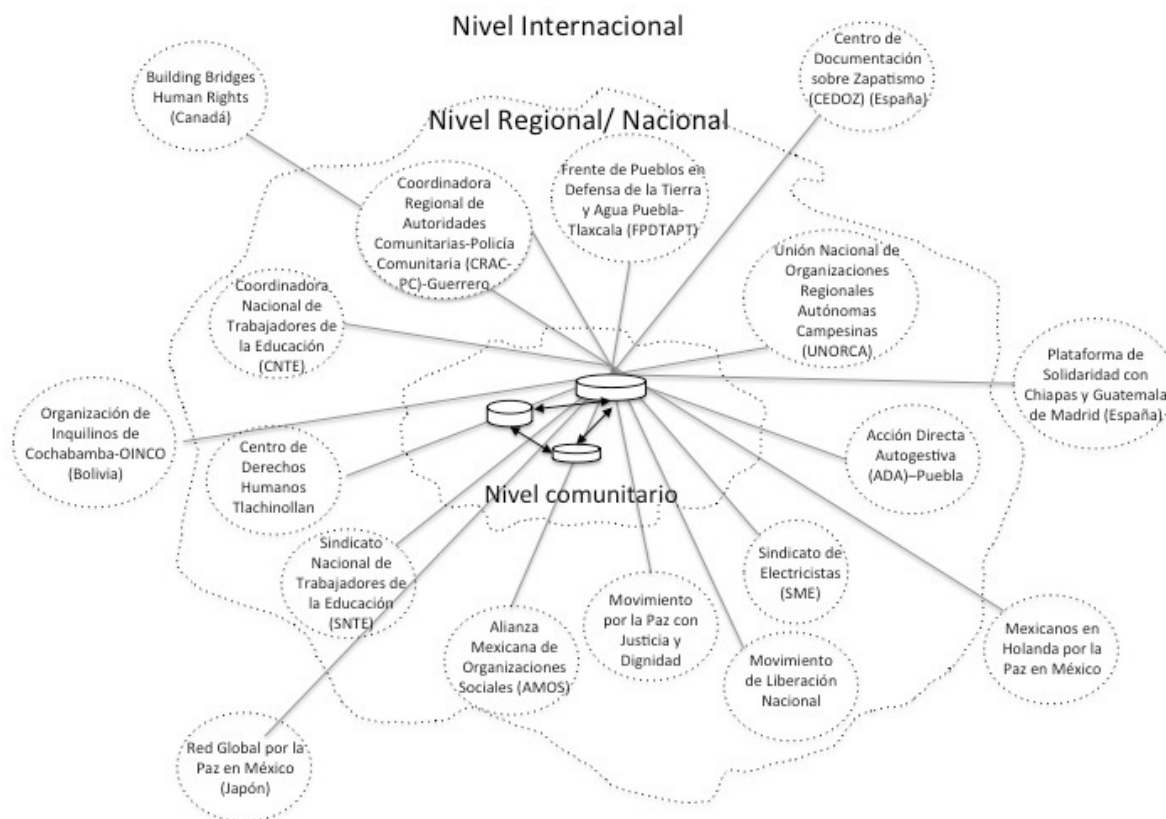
Nivel Internacional

Building Bridges Human Rights (Canadá)

Centro de Documentación sobre Zapatismo (CEDOZ) (España)

Nivel Regional/ Nacional

Frente de Pueblos en Defensa de la Tierra y Agua Puebla-Tlaxcala (FPDTAPT)

Coordinadora Regional de Autoridades Comunitarias-Policía Comunitaria (CRAC-PC)-Guerrero

Unión Nacional de Organizaciones Regionales Autónomas Campesinas (UNORCA)

Coordinadora Nacional de Trabajadores de la Educación (CNTE)

Plataforma de Solidaridad con Chiapas y Guatemala de Madrid (España)

Organización de Inquilinos de Cochabamba-OINCO (Bolivia)

Centro de Derechos Humanos Tlachinollan

Acción Directa Autogestiva (ADA)–Puebla

Nivel comunitario

Sindicato Nacional de Trabajadores de la Educación (SNTE)

Sindicato de Electricistas (SME)

Movimiento por la Paz con Justicia y Dignidad

Alianza Mexicana de Organizaciones Sociales (AMOS)

Movimiento de Liberación Nacional

Mexicanos en Holanda por la Paz en México

Red Global por la Paz en México (Japón)